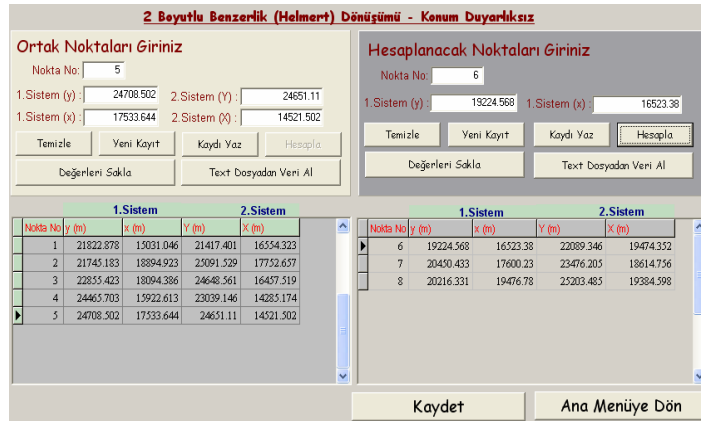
2 Boyutlu Benzerlik (Helmert) Dönüşümü - Konum Duyarlıksız

Ortak Noktaları Giriniz

Nokta No: 5

1.Sistem (y) : 24708.502 2.Sistem (Y) : 24651.11

1.Sistem (x) : 17533.644 2.Sistem (X) : 14521.502

Temizle Yeni Kayıt Kaydı Yaz Hesapla

Değerleri Sakla Text Dosyadan Veri Al

Hesaplanacak Noktaları Giriniz

Nokta No: 6

1.Sistem (y) : 19224.568 1.Sistem (x) : 16523.38

Temizle Yeni Kayıt Kaydı Yaz Hesapla

Değerleri Sakla Text Dosyadan Veri Al

| | | 1.Sistem | | 2.Sistem | |
|---|---|---|---|---|---|
| | Nokta No | y (m) | x (m) | Y (m) | X (m) |
| | 1 | 21822.878 | 15031.046 | 21417.401 | 16554.323 |
| | 2 | 21745.183 | 18894.923 | 25091.529 | 17752.657 |
| | 3 | 22855.423 | 18094.386 | 24648.561 | 16457.519 |
| | 4 | 24465.703 | 15922.613 | 23039.146 | 14285.174 |
| ▶ | 5 | 24708.502 | 17533.644 | 24651.11 | 14521.502 |

| | | 1.Sistem | | 2.Sistem | |
|---|---|---|---|---|---|
| | Nokta No | y (m) | x (m) | Y (m) | X (m) |
| ▶ | 6 | 19224.568 | 16523.38 | 22089.346 | 19474.352 |
| | 7 | 20450.433 | 17600.23 | 23476.205 | 18614.756 |
| | 8 | 20216.331 | 19476.78 | 25203.485 | 19384.598 |

Kaydet Ana Menüye Dön